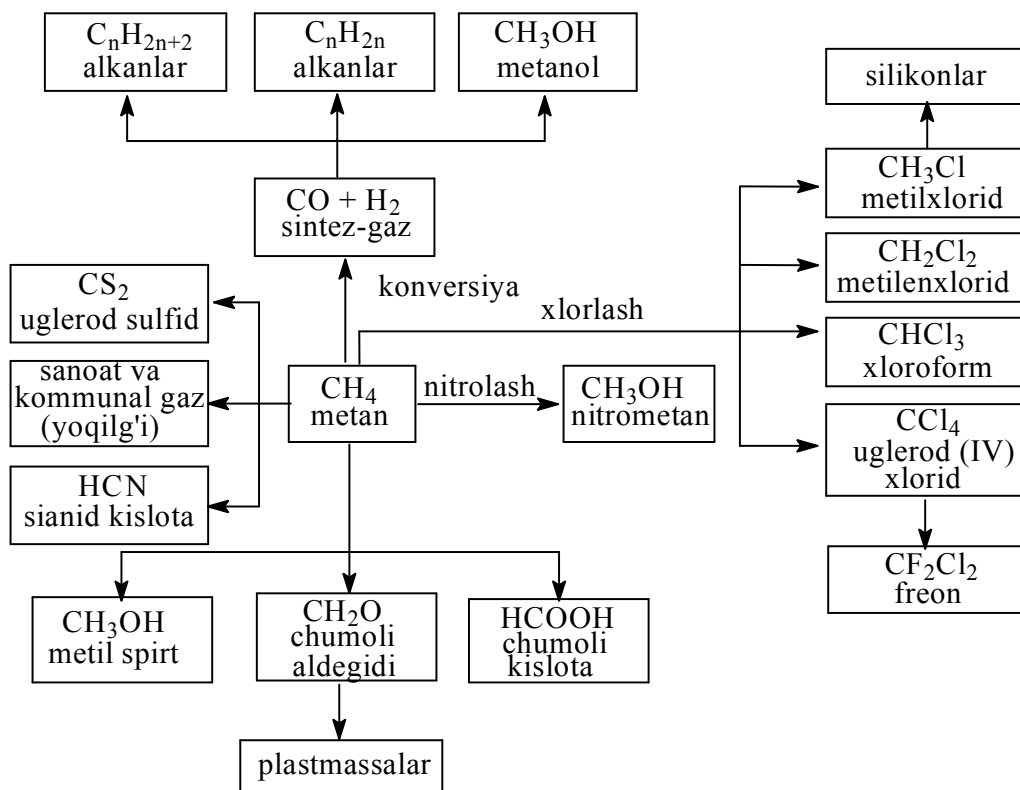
$C_nH_{2n+2}$ alkanlar

$C_nH_{2n}$ alkanlar

$CH_3OH$ metanol

silikonlar

$CO + H_2$ sintez-gaz

$CH_3Cl$ metilxlorid

$CH_2Cl_2$ metilenxlorid

$CS_2$ uglerod sulfid

konversiya

xlorlash

$CHCl_3$ xloroform

sanoat va kommunal gaz (yoqilg'i)

$CH_4$ metan

nitrolash

$CH_3OH$ nitrometan

$CCl_4$ uglerod (IV) xlorid

HCN sianid kislota

$CF_2Cl_2$ freon

$CH_3OH$ metil spirt

$CH_2O$ chumoli aldegidi

HCOOH chumoli kislota

plastmassalar